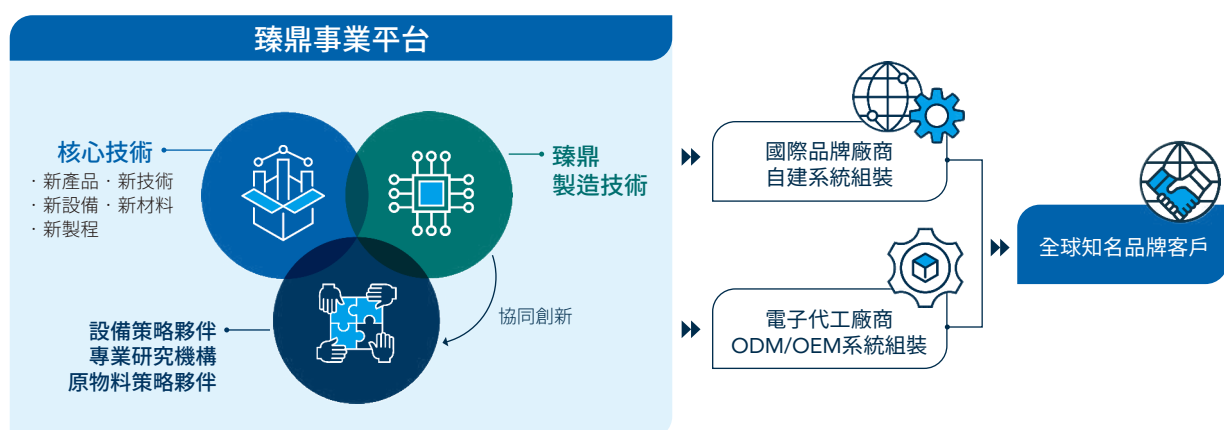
臻鼎事業平台

核心技術
· 新產品 · 新技術
· 新設備 · 新材料
· 新製程

臻鼎
製造技術

設備策略夥伴
專業研究機構
原物料策略夥伴

協同創新

國際品牌廠商
自建系統組裝

電子代工廠商
ODM/OEM系統組裝

全球知名品牌客戶